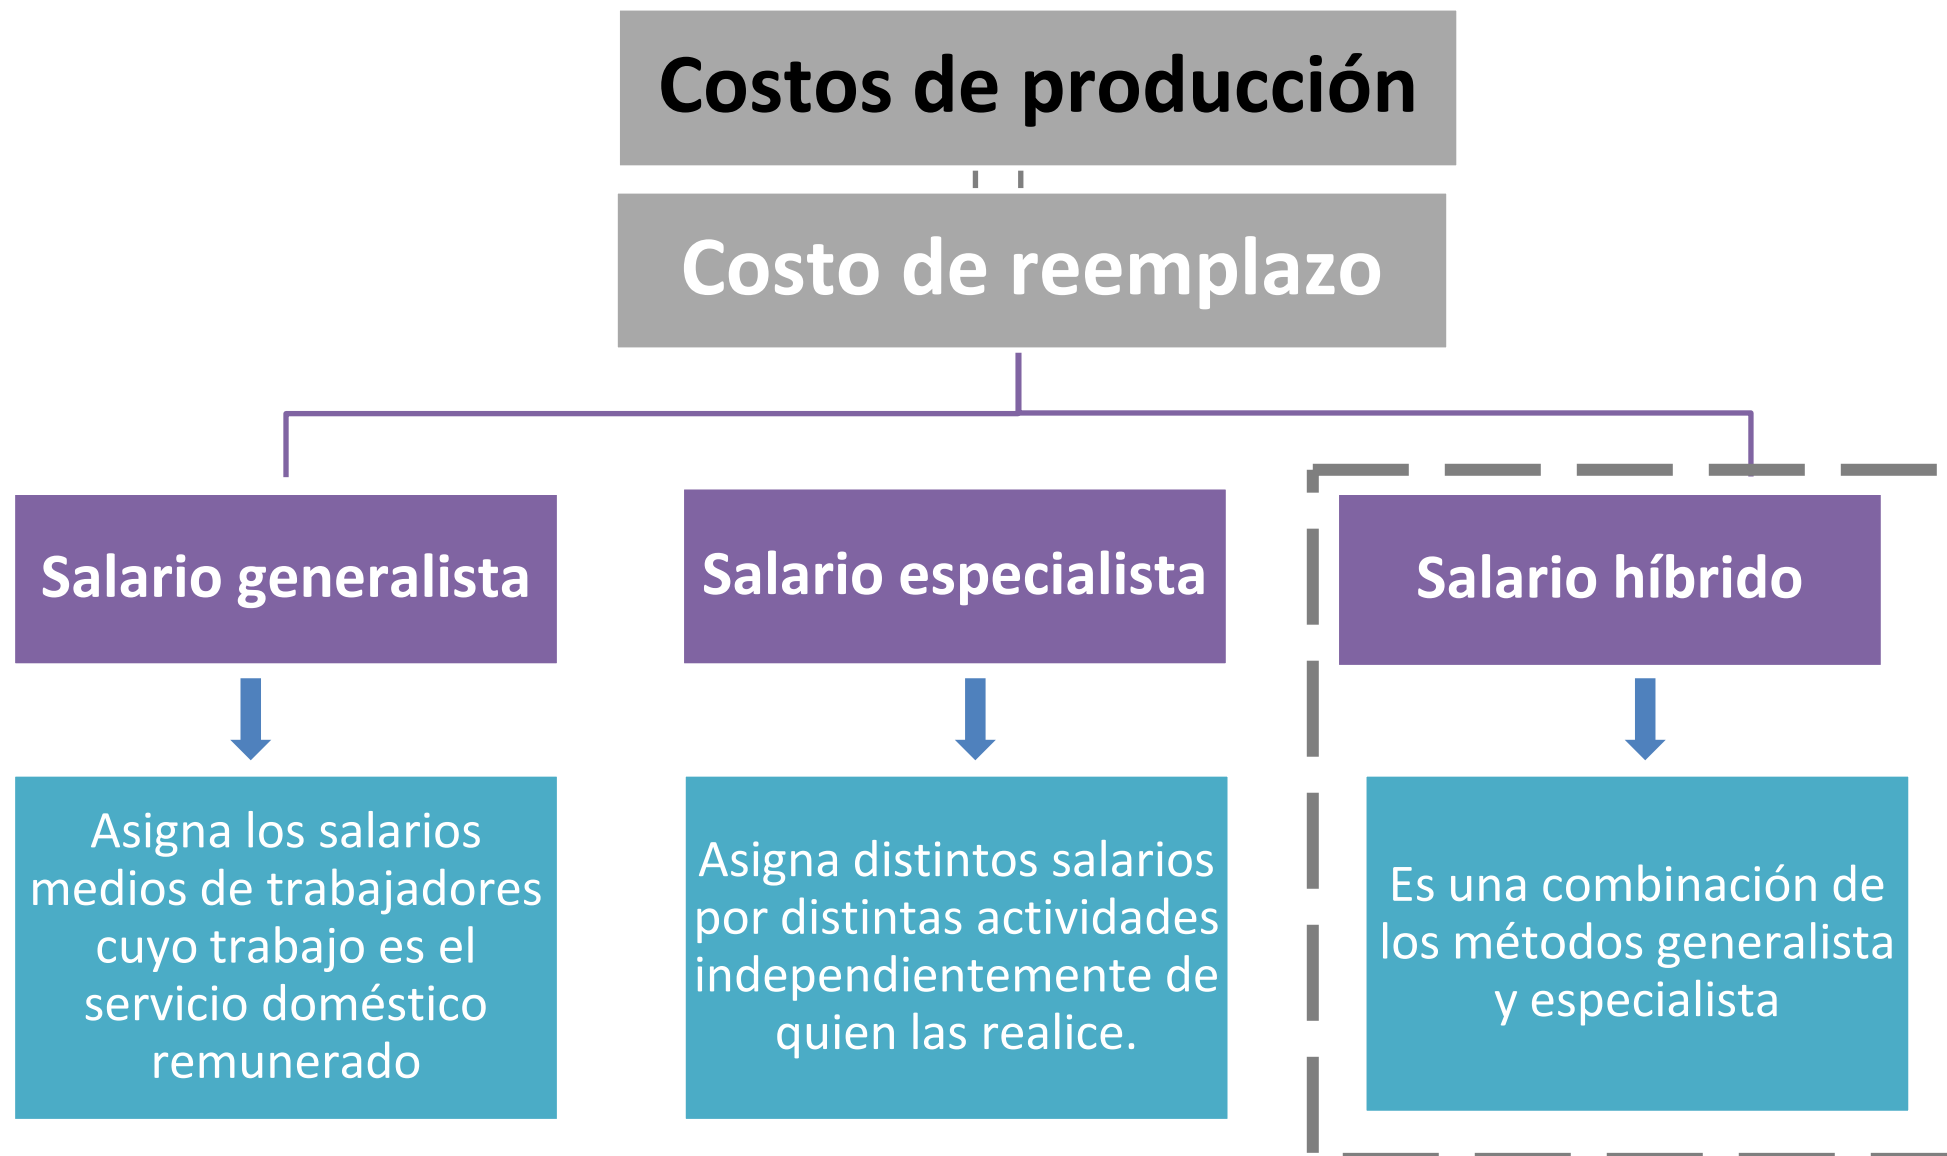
Costos de producción

Costo de reemplazo

Salario generalista

Salario especialista

Salario híbrido

Asigna los salarios medios de trabajadores cuyo trabajo es el servicio doméstico remunerado

Asigna distintos salarios por distintas actividades independientemente de quien las realice.

Es una combinación de los métodos generalista y especialista